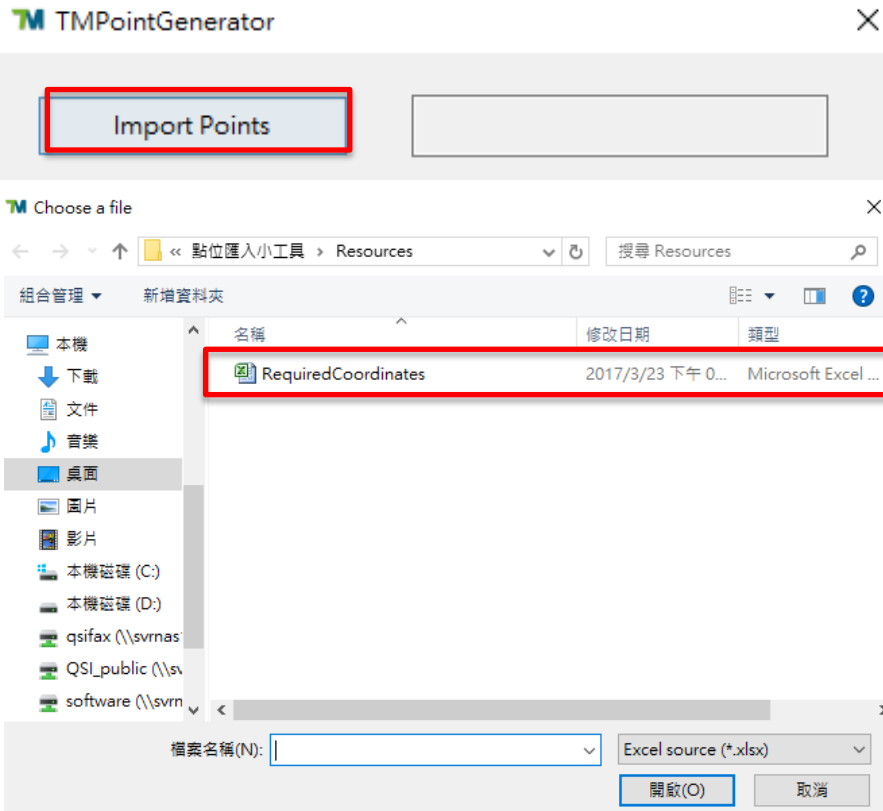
TMPointGenerator

Import Points

Choose a file

« 點位匯入小工具 › Resources

搜尋 Resources

組合管理 ▾ 新增資料夾

本機
下載
文件
音樂
桌面
圖片
影片
本機磁碟 (C:)
本機磁碟 (D:)
qsifax (\\svrnas
QSI_public (\\sv
software (\\svrn

| 名稱 | 修改日期 | 類型 |
|---|---|---|
| RequiredCoordinates | 2017/3/23 下午 0... | Microsoft Excel ... |

檔案名稱(N):

Excel source (*.xlsx)

開啟(O) 取消